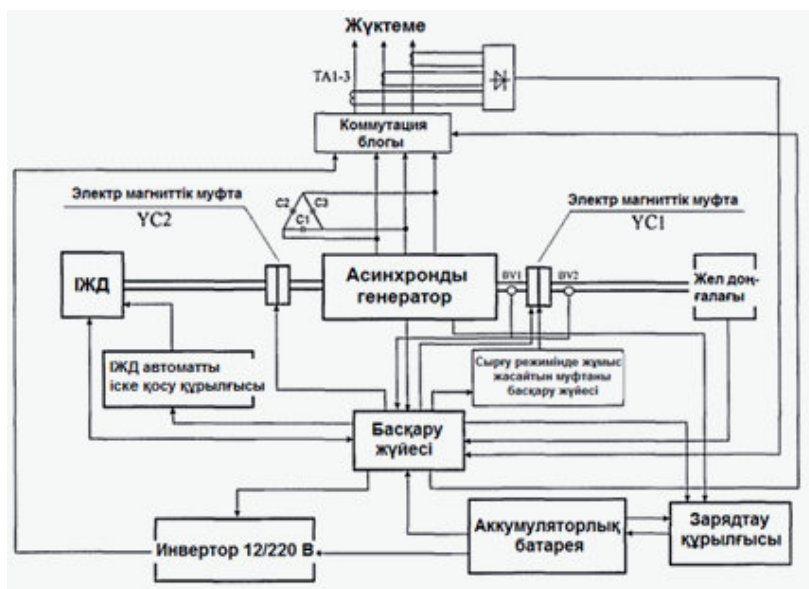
Жүктеме

ТА1-3

Коммутация блогы

Электр магниттік муфта

YC2

C2 C3 C1

Электр магниттік муфта

YC1

ІЖД

Асинхронды генератор

BV1

BV2

Жел доңғалағы

ІЖД автоматты іске қосу құрылғысы

Сырғу режимінде жұмыс жасайтын муфтаны басқару жүйесі

Басқару жүйесі

Инвертор 12/220 В

Аккумуляторлық батарея

Зарядтау құрылғысы